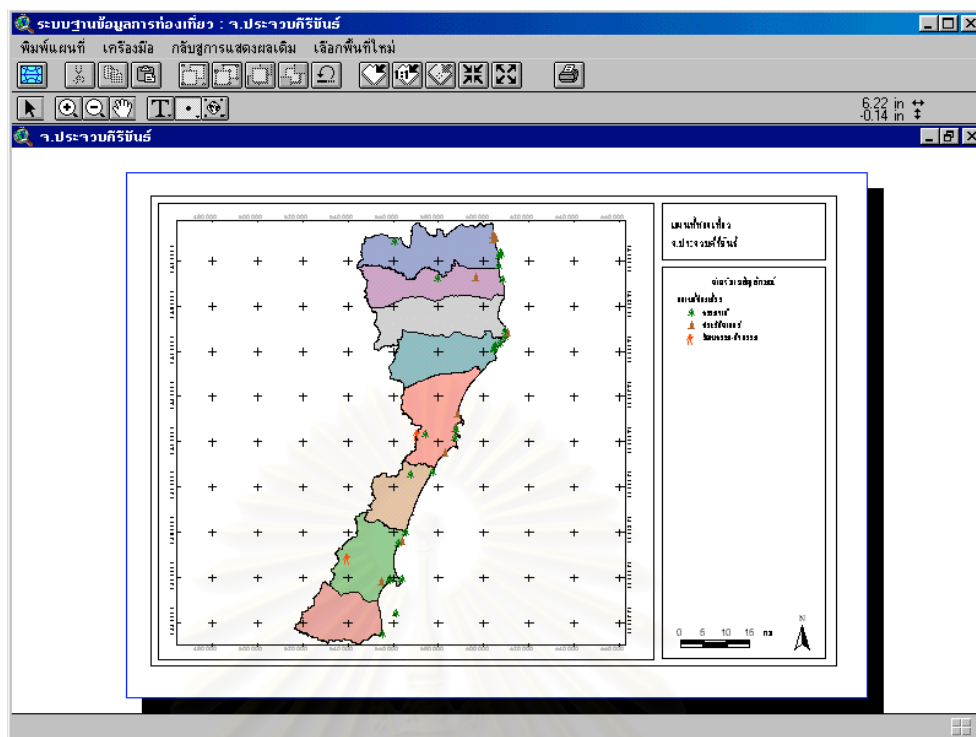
ระบบฐานข้อมูลการท่องเที่ยว : จ.ประจวบคีรีขันธ์

พิมพ์แผนที่ เครื่องมือ กลับสู่การแสดงผลเดิม เลือกพื้นที่ใหม่

6.22 in
-0.14 in

จ.ประจวบคีรีขันธ์

แผนที่ท่องเที่ยว
จ.ประจวบคีรีขันธ์

คำอธิบายสัญลักษณ์

แหล่งท่องเที่ยว
ธรรมชาติ
ประวัติศาสตร์
ศิลปกรรม-วัฒนธรรม

0 5 10 15 กม.

N